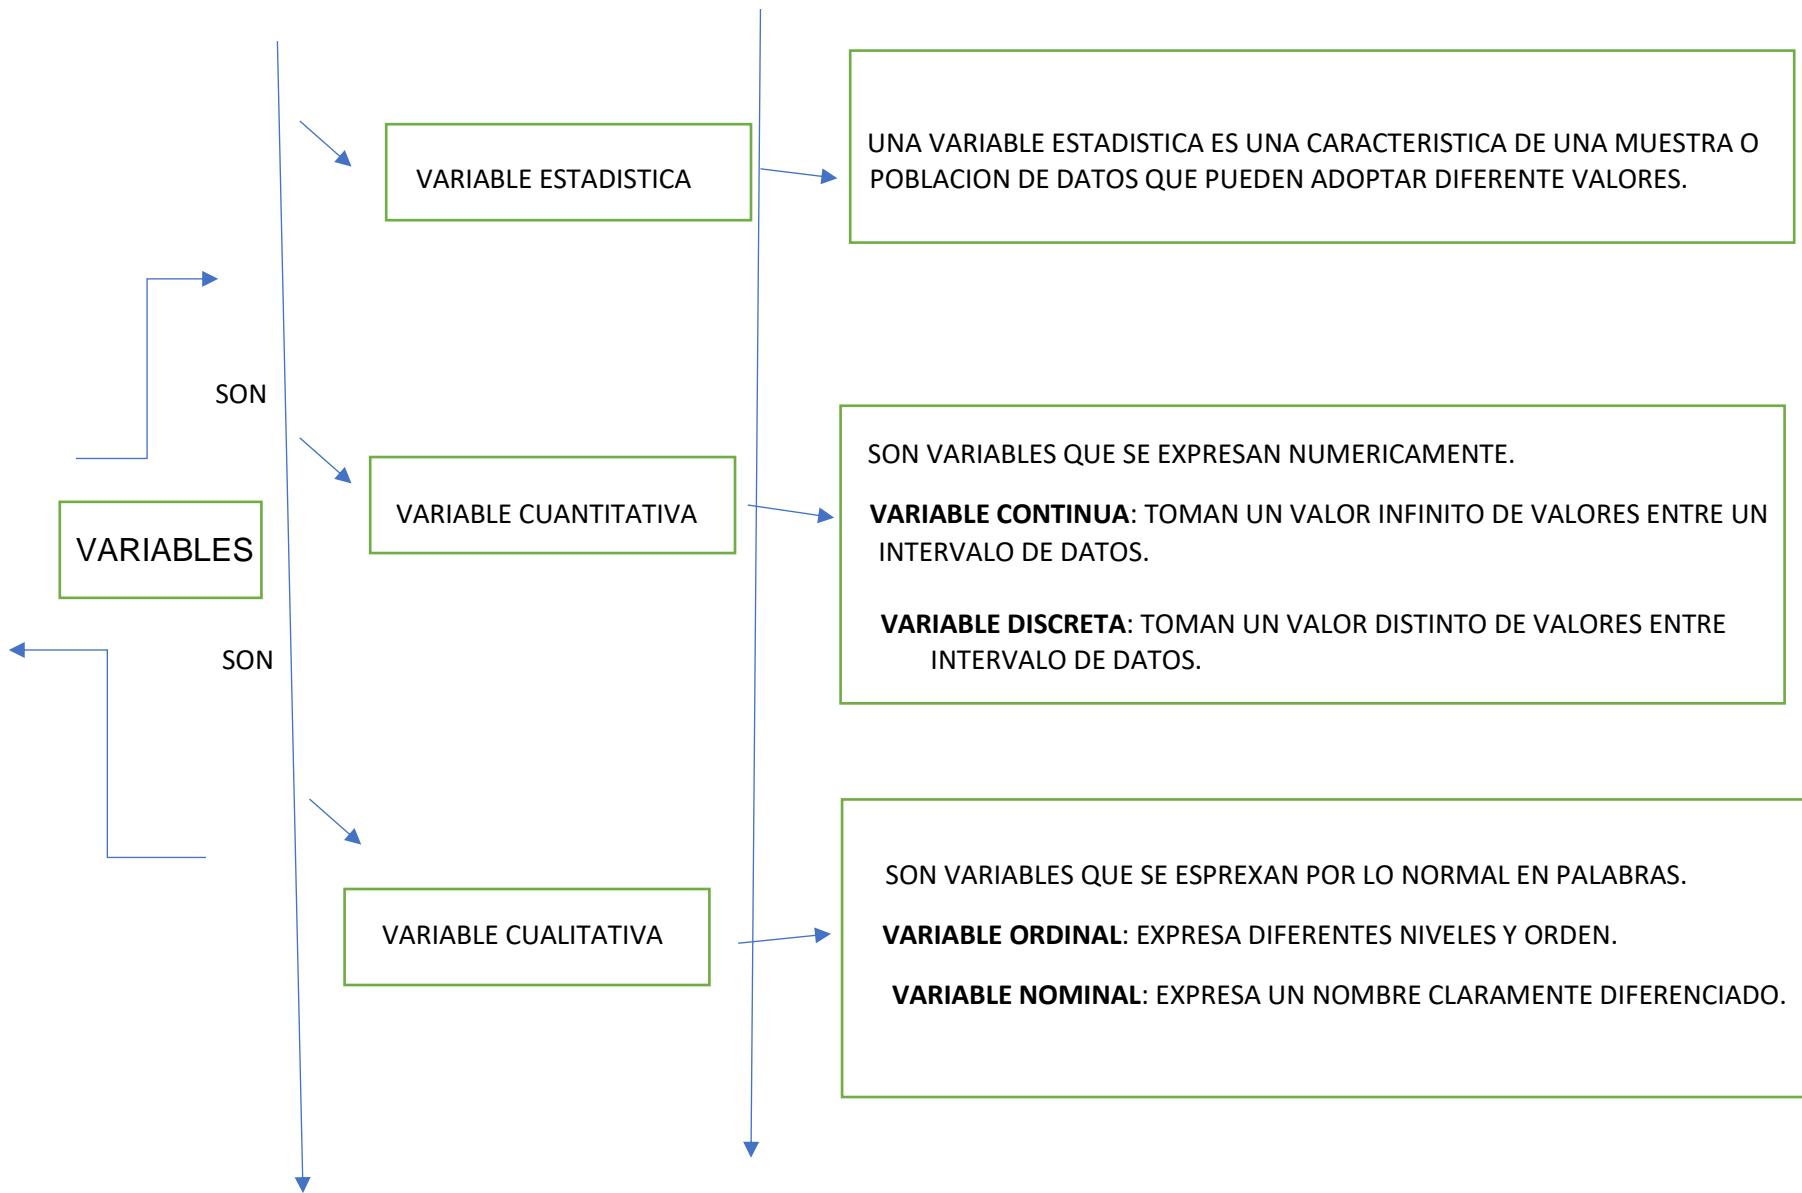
VARIABLE ESTADISTICA

UNA VARIABLE ESTADISTICA ES UNA CARACTERISTICA DE UNA MUESTRA O POBLACION DE DATOS QUE PUEDEN ADOPTAR DIFERENTE VALORES.

SON

VARIABLE CUANTITATIVA

SON VARIABLES QUE SE EXPRESAN NUMERICAMENTE.

**VARIABLE CONTINUA**: TOMAN UN VALOR INFINITO DE VALORES ENTRE UN INTERVALO DE DATOS.

**VARIABLE DISCRETA**: TOMAN UN VALOR DISTINTO DE VALORES ENTRE INTERVALO DE DATOS.

VARIABLES

SON

VARIABLE CUALITATIVA

SON VARIABLES QUE SE ESPREXAN POR LO NORMAL EN PALABRAS.

**VARIABLE ORDINAL**: EXPRESA DIFERENTES NIVELES Y ORDEN.

**VARIABLE NOMINAL**: EXPRESA UN NOMBRE CLARAMENTE DIFERENCIADO.